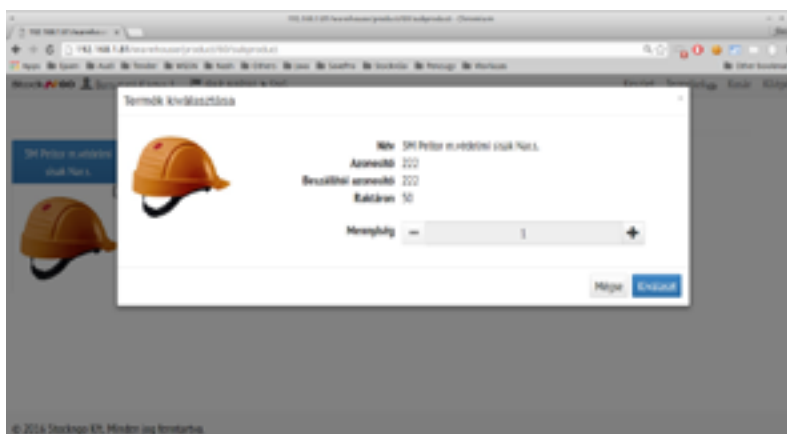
Termék kiválasztása

Név 3M Peltor m.védelmi sisak Nar.s.
Azonosító 222
Beszállítói azonosító 222
Raktáron 50

Mennyiség − 1 +

Mégse Kiválaszt

3M Peltor m.védelmi sisak Nar.s.

© 2016 Stockngo Kft. Minden jog fenntartva.